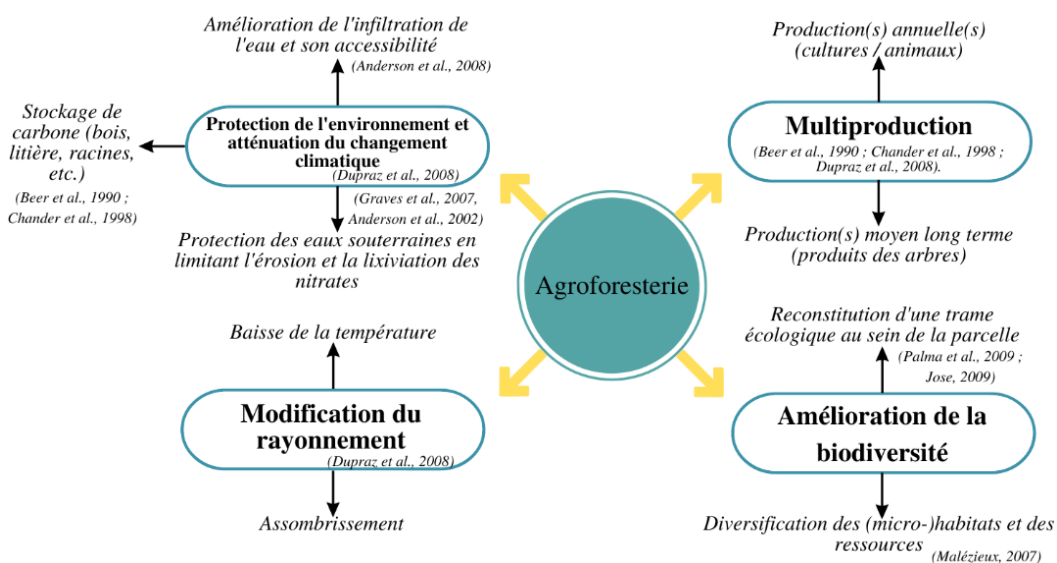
Amélioration de l'infiltration de l'eau et son accessibilité
(Anderson et al., 2008)

Stockage de carbone (bois, litière, racines, etc.)
(Beer et al., 1990 ; Chander et al., 1998)

Protection de l'environnement et atténuation du changement climatique
(Dupraz et al., 2008)

(Graves et al., 2007, Anderson et al., 2002)
Protection des eaux souterraines en limitant l'érosion et la lixiviation des nitrates

Production(s) annuelle(s) (cultures / animaux)

Multiproduction
(Beer et al., 1990 ; Chander et al., 1998 ; Dupraz et al., 2008).

Production(s) moyen long terme (produits des arbres)

Agroforesterie

Baisse de la température

Modification du rayonnement
(Dupraz et al., 2008)

Assombrissement

Reconstitution d'une trame écologique au sein de la parcelle
(Palma et al., 2009 ; Jose, 2009)

Amélioration de la biodiversité

Diversification des (micro-)habitats et des ressources
(Malézieux, 2007)